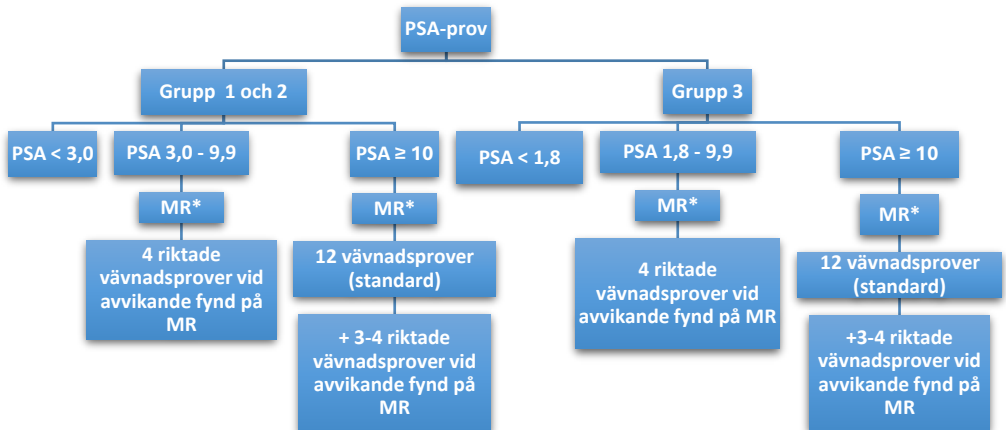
PSA-prov

Grupp 1 och 2

PSA < 3,0

PSA 3,0 - 9,9

MR*

4 riktade vävnadsprover vid avvikande fynd på MR

PSA ≥ 10

MR*

12 vävnadsprover (standard)

+ 3-4 riktade vävnadsprover vid avvikande fynd på MR

Grupp 3

PSA < 1,8

PSA 1,8 - 9,9

MR*

4 riktade vävnadsprover vid avvikande fynd på MR

PSA ≥ 10

MR*

12 vävnadsprover (standard)

+3-4 riktade vävnadsprover vid avvikande fynd på MR